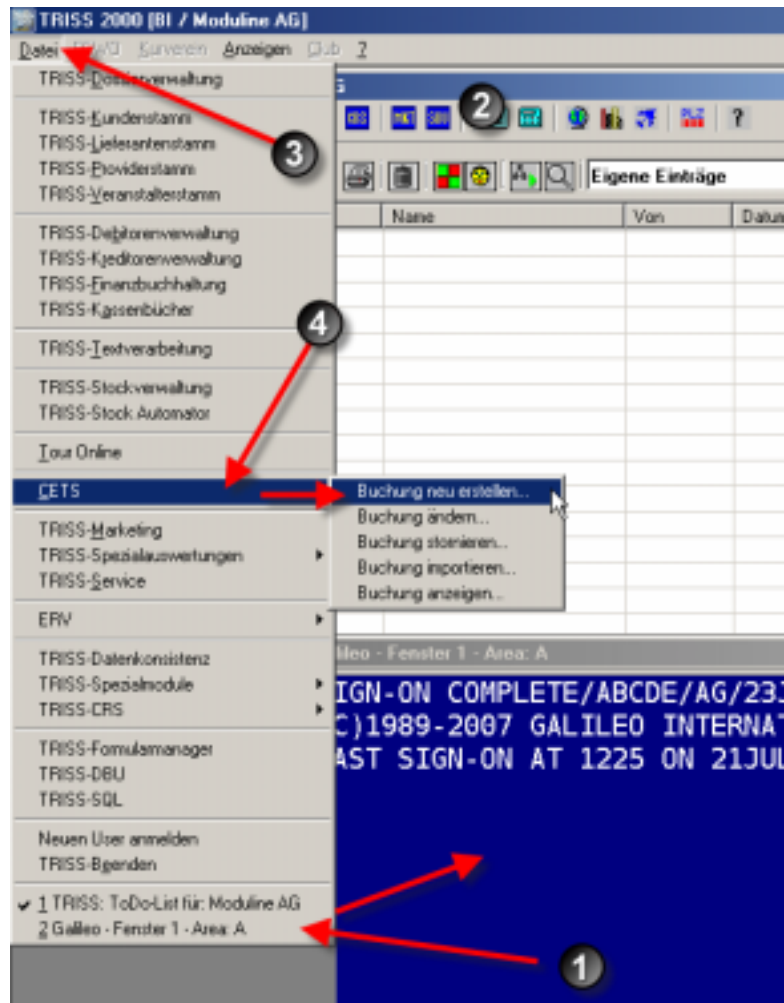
TRISS 2000 [BI / Moduline AG]

Datei Bearb Kurverein Anzeigen Club ?

TRISS-Dossierverwaltung

TRISS-Kundenstamm
TRISS-Lieferantenstamm
TRISS-Providerstamm
TRISS-Veranstalterstamm

TRISS-Debitorenverwaltung
TRISS-Kreditorenverwaltung
TRISS-Finanzbuchhaltung
TRISS-Kassenbücher

TRISS-Textverarbeitung

TRISS-Stockverwaltung
TRISS-Stock Automator

Tour Online

CETS

TRISS-Marketing
TRISS-Spezialauswertungen
TRISS-Service

ERV

TRISS-Datenkonsistenz
TRISS-Spezialmodule
TRISS-CRS

TRISS-Formularmanager
TRISS-DBU
TRISS-SQL

Neuen User anmelden
TRISS-Beenden

1 TRISS: ToDo-List für: Moduline AG
2 Galileo - Fenster 1 - Area: A

Buchung neu erstellen...
Buchung ändern...
Buchung stornieren...
Buchung importieren...
Buchung anzeigen...

Eigene Einträge

| Name | Von | Datum |
|---|---|---|

lleo - Fenster 1 - Area: A

IGN-ON COMPLETE/ABCDE/AG/23
C)1989-2007 GALILEO INTERNAT
AST SIGN-ON AT 1225 ON 21JUL

1
2
3
4